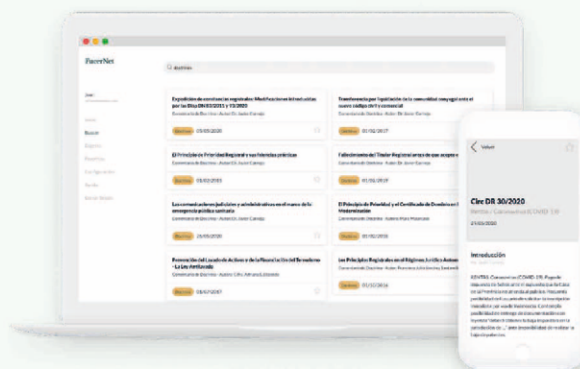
FacreNet

doctrina

Buscar

Expedición de constancias registrales: Modificaciones introducidas por las Dtas 09/03/2011 y 15/2020

Doctrina 25/05/2020

Transferencia por liquidación de la comunidad conyugal ante el nuevo código civil y comercial

01/02/2017

El Principio de Prioridad Registral y sus intereses prácticos

Doctrina 01/02/2023

Fallecimiento del Titular Registral antes de que acepte

01/01/2019

Las comunicaciones judiciales y administrativas en el marco de la emergencia pública sanitaria

Doctrina 25/05/2020

El Principio de Prioridad y el Certificado de Dominio en Modernización

01/05/2020

Los Principios Registrales en el Régimen Jurídico Automotor

Doctrina 01/07/2017

Volver

Circ DR 30/2020

27/05/2020

Introducción

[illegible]